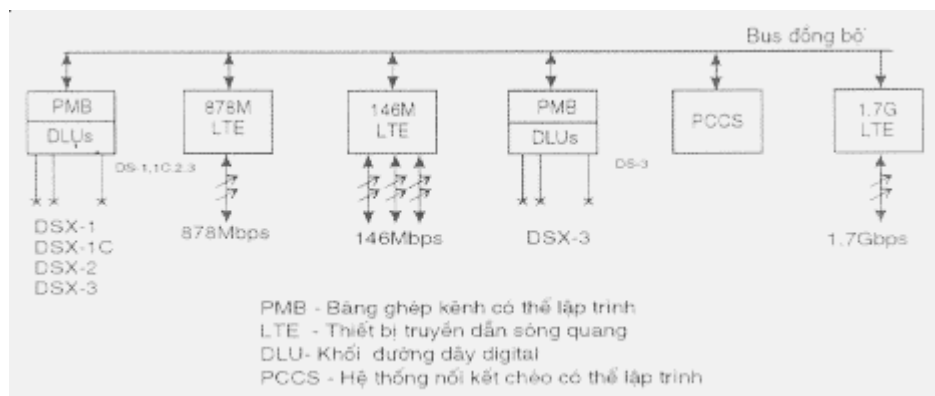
Bus đồng bộ

PMB
DLUs

DS-1,1C,2,3

878M
LTE

146M
LTE

PMB
DLUs

DS-3

PCCS

1.7G
LTE

DSX-1
DSX-1C
DSX-2
DSX-3

878Mbps

146Mbps

DSX-3

1,7Gbps

PMB - Bảng ghép kênh có thể lập trình
LTE - Thiết bị truyền dẫn sóng quang
DLU- Khối đường dây digital
PCCS - Hệ thống nối kết chéo có thể lập trình